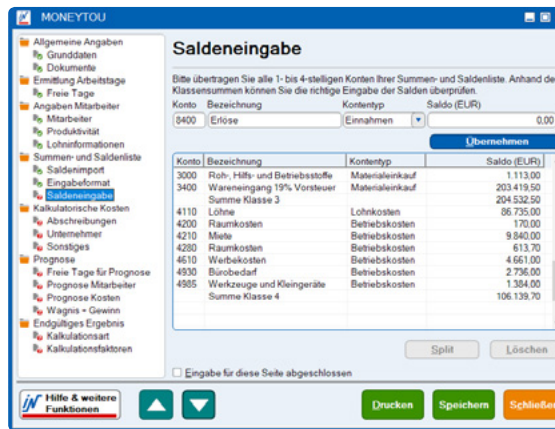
MONEYTOU

Allgemeine Angaben
Grunddaten
Dokumente
Ermittlung Arbeitstage
Freie Tage
Angaben Mitarbeiter
Mitarbeiter
Produktivität
Lohninformationen
Summen- und Saldenliste
Saldenimport
Eingabeformat
Saldeneingabe
Kalkulatorische Kosten
Abschreibungen
Unternehmer
Sonstiges
Prognose
Freie Tage für Prognose
Prognose Mitarbeiter
Prognose Kosten
Wagnis + Gewinn
Endgültiges Ergebnis
Kalkulationsart
Kalkulationsfaktoren

Saldeneingabe

Bitte übertragen Sie alle 1- bis 4-stelligen Konten Ihrer Summen- und Saldenliste. Anhand de Klassensummen können Sie die richtige Eingabe der Salden überprüfen.

Konto | Bezeichnung | Kontentyp | Saldo (EUR)
8400 | Erlöse | Einnahmen | 0,00

Übernehmen

| Konto | Bezeichnung | Kontentyp | Saldo (EUR) |
|---|---|---|---|
| 3000 | Roh-, Hilfs- und Betriebsstoffe | Materialeinkauf | 1.113,00 |
| 3400 | Wareneingang 19% Vorsteuer | Materialeinkauf | 203.419,50 |
| | Summe Klasse 3 | | 204.532,50 |
| 4110 | Löhne | Lohnkosten | 86.735,00 |
| 4200 | Raumkosten | Betriebskosten | 170,00 |
| 4210 | Miete | Betriebskosten | 9.840,00 |
| 4280 | Raumkosten | Betriebskosten | 613,70 |
| 4610 | Werbekosten | Betriebskosten | 4.661,00 |
| 4930 | Bürobedarf | Betriebskosten | 2.736,00 |
| 4985 | Werkzeuge und Kleingeräte | Betriebskosten | 1.384,00 |
| | Summe Klasse 4 | | 106.139,70 |

Split
Löschen

Eingabe für diese Seite abgeschlossen

Hilfe & weitere Funktionen

Drucken
Speichern
Schließe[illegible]